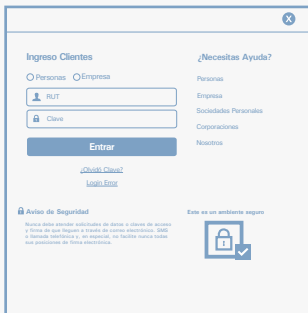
Ingreso Clientes

Personas Empresa

RUT

Clave

Entrar

¿Olvidó Clave?

Login Error

¿Necesitas Ayuda?

Personas

Empresa

Sociedades Personales

Corporaciones

Nosotros

Aviso de Seguridad

Nunca debe atender solicitudes de datos o claves de acceso y firma de que lleguen a través de correo electrónico, SMS o llamada telefónica y, en especial, no facilite nunca todas sus posiciones de firma electrónica.

Este es un ambiente seguro